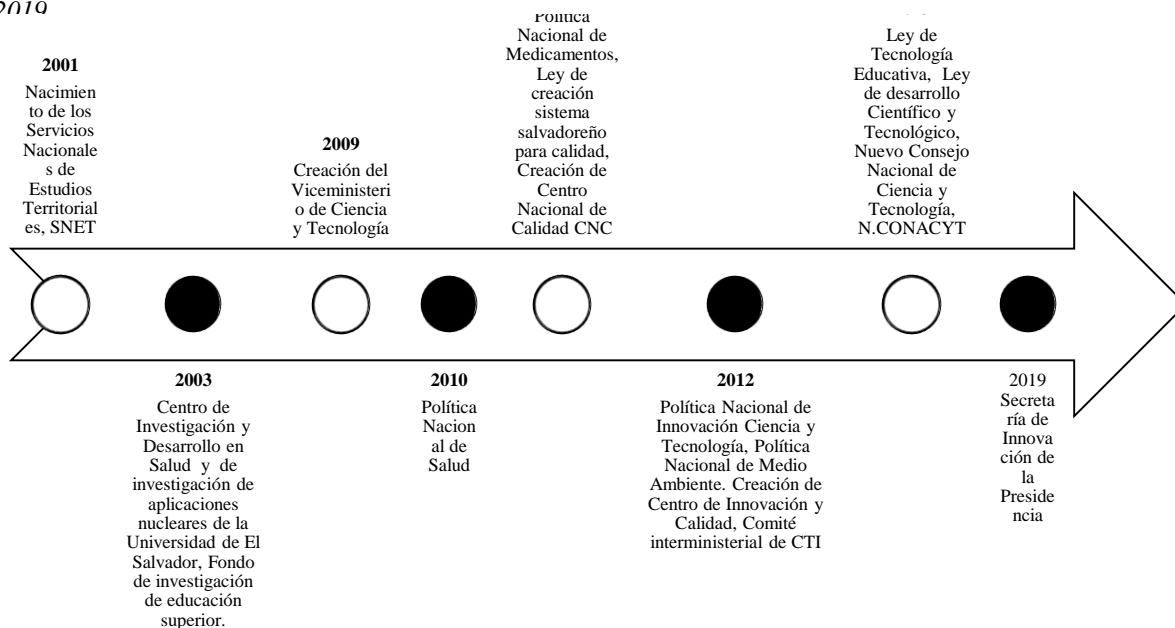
2019

2001
Nacimiento de los Servicios Nacionales de Estudios Territoriales, SNET

2009
Creación del Viceministerio de Ciencia y Tecnología

Política Nacional de Medicamentos, Ley de creación sistema salvadoreño para calidad, Creación de Centro Nacional de Calidad CNC

Ley de Tecnología Educativa, Ley de desarrollo Científico y Tecnológico, Nuevo Consejo Nacional de Ciencia y Tecnología, N.CONACYT

2003
Centro de Investigación y Desarrollo en Salud y de investigación de aplicaciones nucleares de la Universidad de El Salvador, Fondo de investigación de educación superior.

2010
Política Nacional de Salud

2012
Política Nacional de Innovación Ciencia y Tecnología, Política Nacional de Medio Ambiente. Creación de Centro de Innovación y Calidad, Comité interministerial de CTI

2019
Secretaría de Innovación de la Presidencia